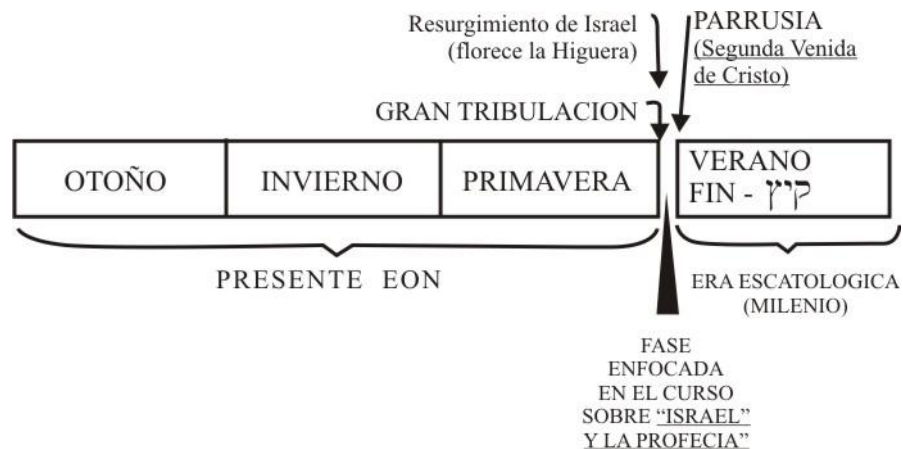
Resurgimiento de Israel (florece la Higuera)

PARRUSIA (Segunda Venida de Cristo)

GRAN TRIBULACION

| OTOÑO | INVIERNO | PRIMAVERA |
|---|---|---|

VERANO FIN - קיץ

PRESENTE EON

ERA ESCATOLOGICA (MILENIO)

FASE ENFOCADA EN EL CURSO SOBRE "ISRAEL" Y LA PROFECIA"